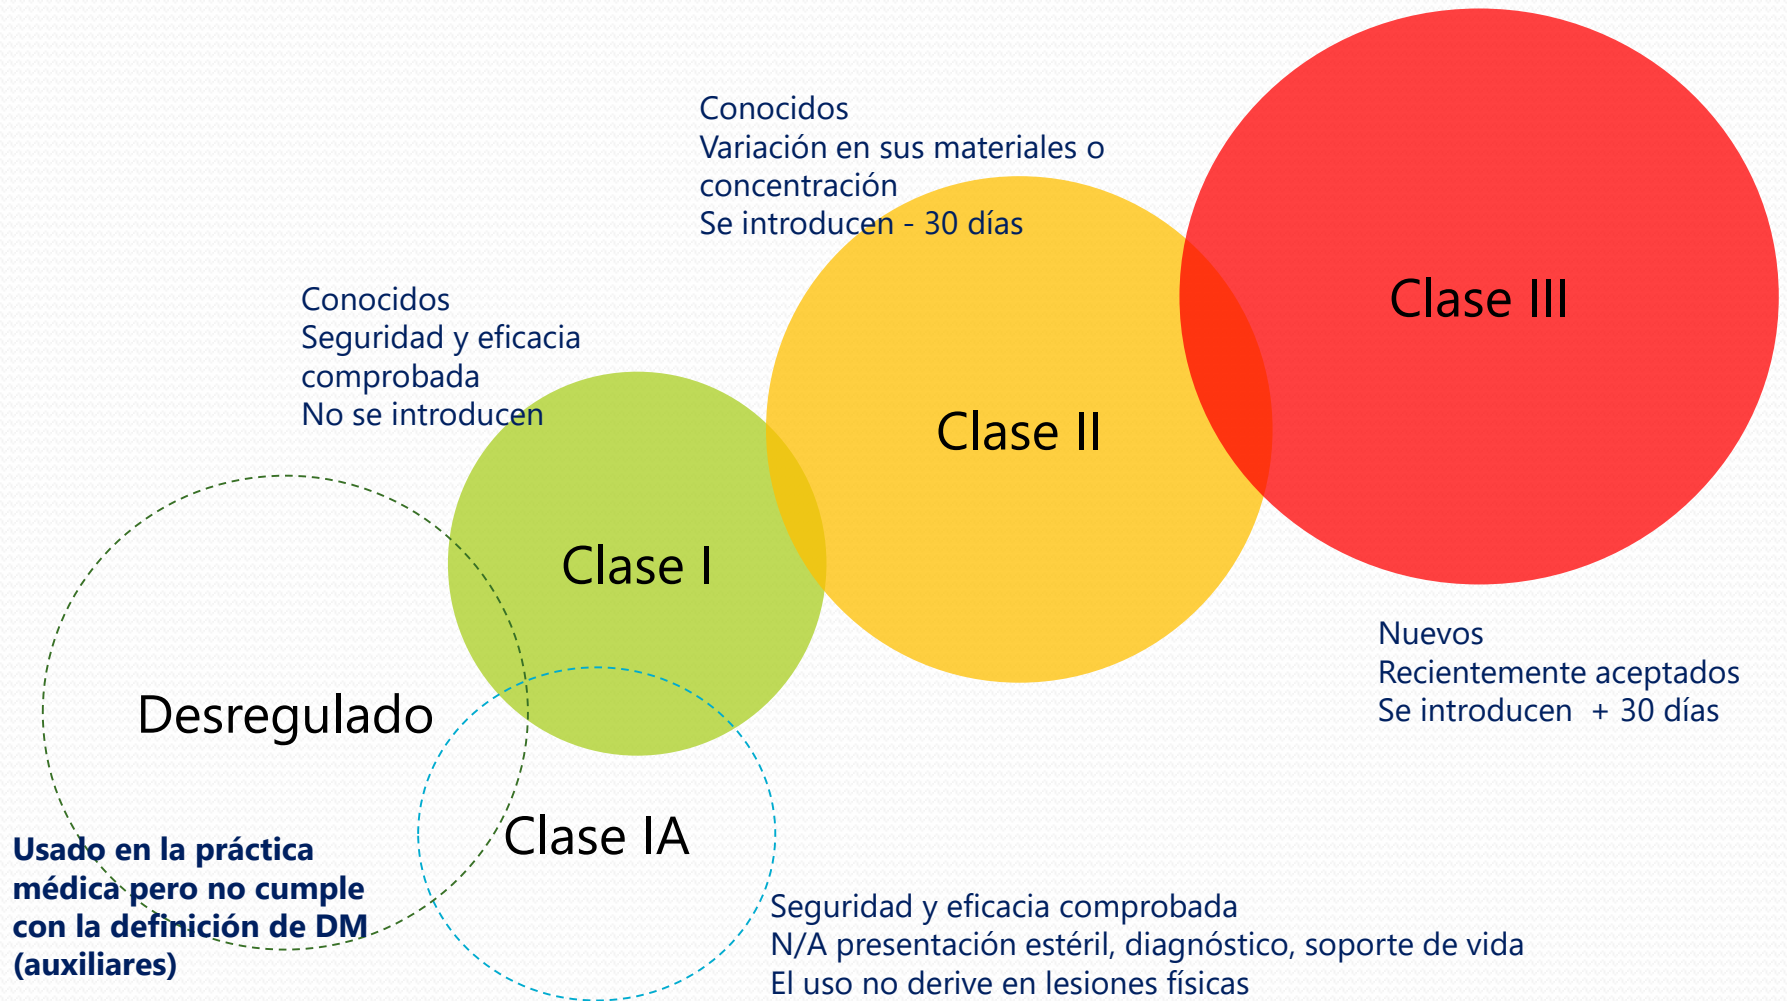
Conocidos
Variación en sus materiales o concentración
Se introducen - 30 días

Clase III

Conocidos
Seguridad y eficacia comprobada
No se introducen

Clase II

Clase I

Nuevos
Recientemente aceptados
Se introducen + 30 días

Desregulado

Clase IA

Usado en la práctica médica pero no cumple con la definición de DM (auxiliares)

Seguridad y eficacia comprobada
N/A presentación estéril, diagnóstico, soporte de vida
El uso no derive en lesiones físicas